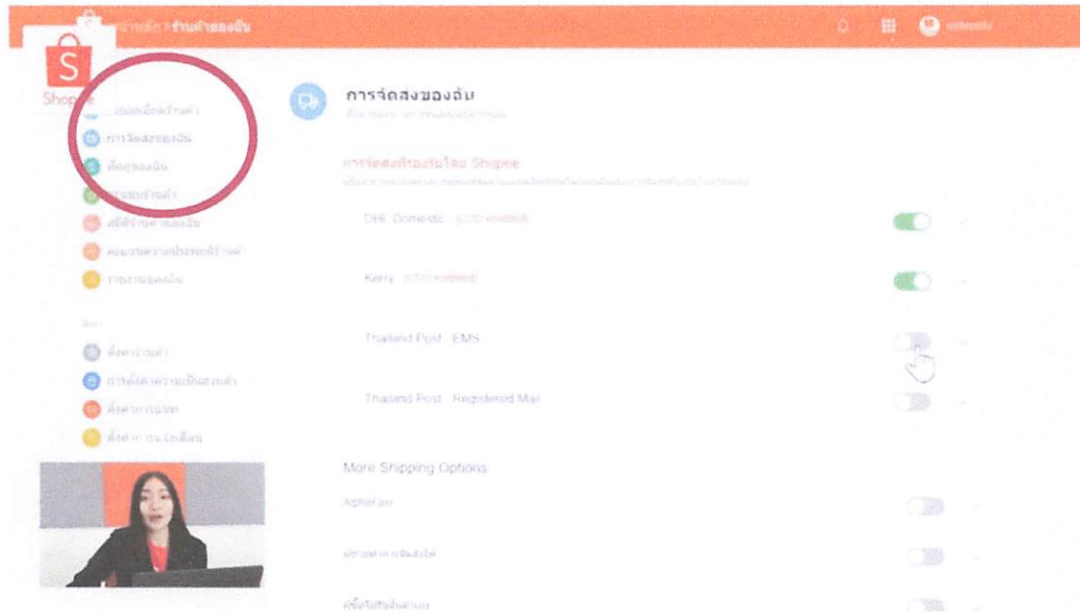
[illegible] > ร้านค้าของฉัน

Shopee

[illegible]

การจัดส่งของฉัน

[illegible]

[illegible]

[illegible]

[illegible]

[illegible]

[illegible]

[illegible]

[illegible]

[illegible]

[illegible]

การจัดส่งของฉัน

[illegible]

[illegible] Shopee

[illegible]

DHL Domestic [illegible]

Kerry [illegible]

Thailand Post - EMS

Thailand Post - Registered Mail

More Shipping Options

AlphaFast

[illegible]

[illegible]